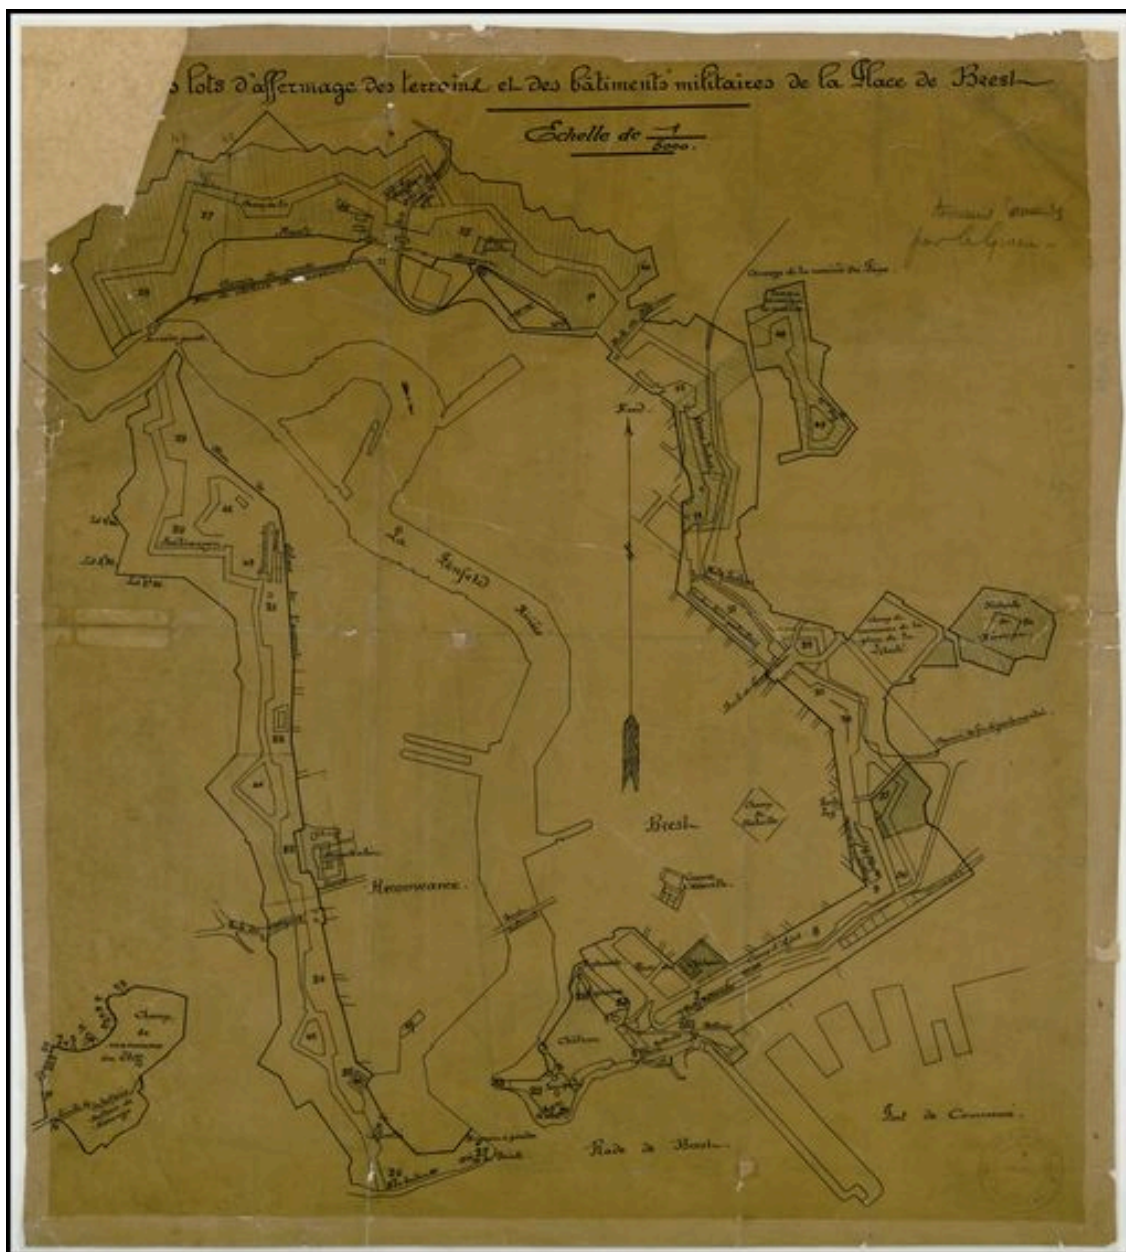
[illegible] lots d'affermage des terrains et des bâtiments militaires de la Place de Brest

Echelle de $\frac{1}{5000}$.

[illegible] par la Guerre

Nord

La Penfeld Rivière

Recouvrance

Brest

Château

Rade de Brest

Port de Commerce

Champ de manœuvre des Fèves

Champ de manœuvre

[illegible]